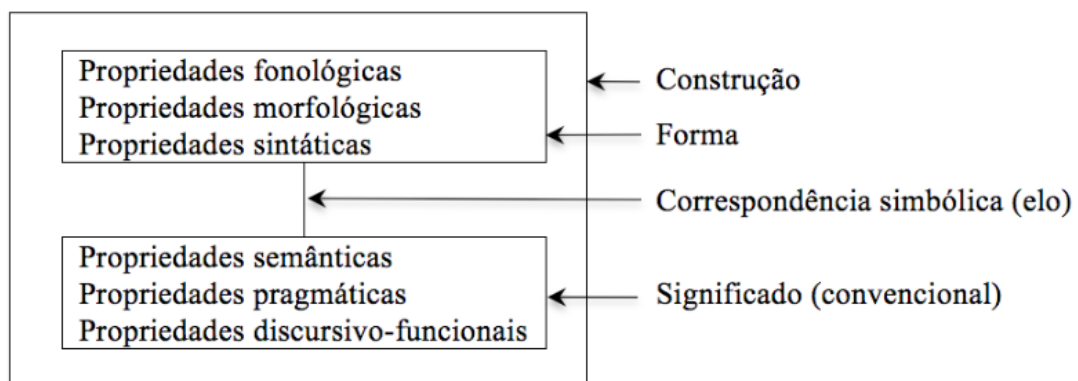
Propriedades fonológicas
Propriedades morfológicas
Propriedades sintáticas

Construção

Forma

Correspondência simbólica (elo)

Propriedades semânticas
Propriedades pragmáticas
Propriedades discursivo-funcionais

Significado (convencional)